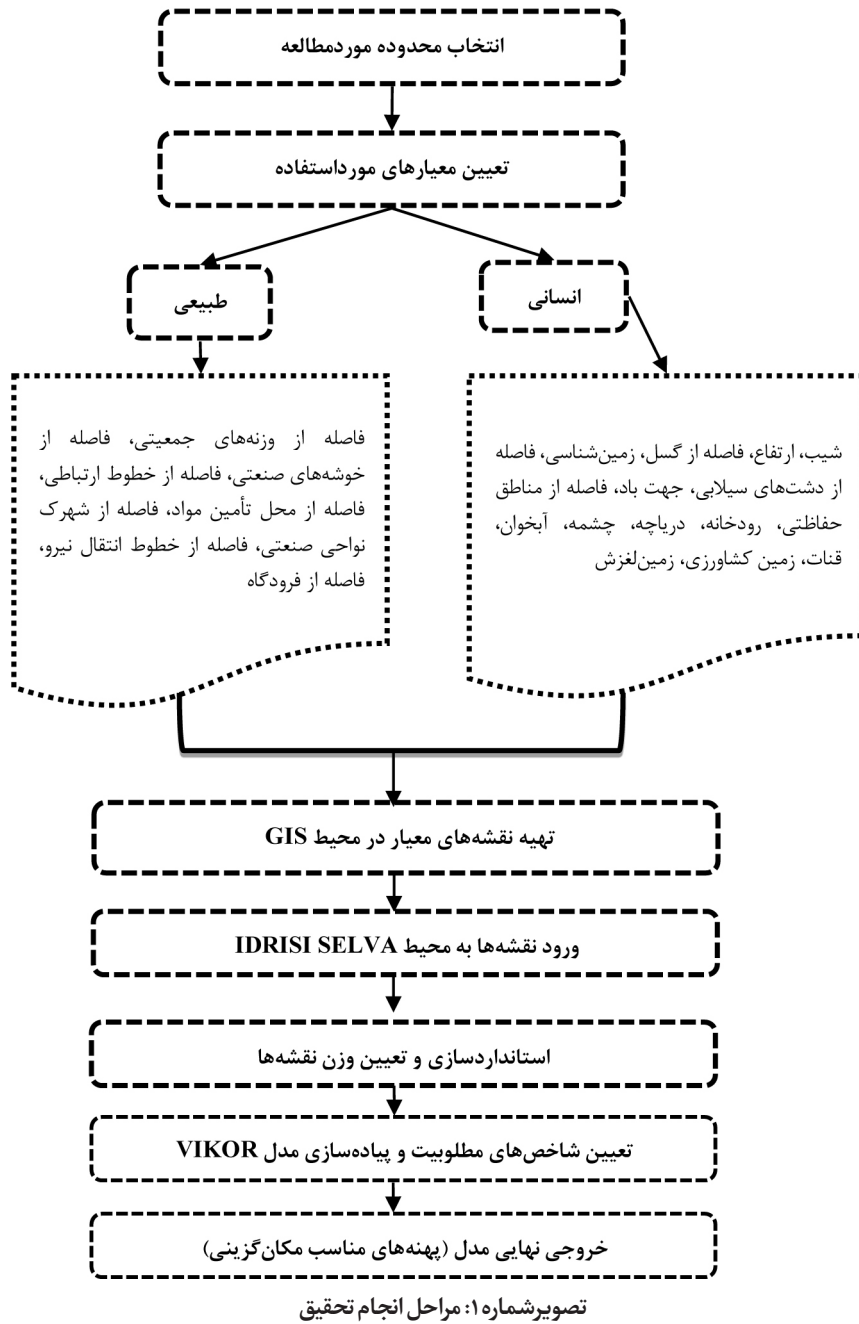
انتخاب محدوده موردمطالعه

تعیین معیارهای مورداستفاده

طبیعی

انسانی

شیب، ارتفاع، فاصله از گسل، زمین‌شناسی، فاصله از دشت‌های سیلابی، جهت باد، فاصله از مناطق حفاظتی، رودخانه، دریاچه، چشمه، آبخوان، قنات، زمین کشاورزی، زمین‌لغزش

فاصله از وزنه‌های جمعیتی، فاصله از خوشه‌های صنعتی، فاصله از خطوط ارتباطی، فاصله از محل تأمین مواد، فاصله از شهرک نواحی صنعتی، فاصله از خطوط انتقال نیرو، فاصله از فرودگاه

تهیه نقشه‌های معیار در محیط GIS

ورود نقشه‌ها به محیط IDRISI SELVA

استانداردسازی و تعیین وزن نقشه‌ها

تعیین شاخص‌های مطلوبیت و پیاده‌سازی مدل VIKOR

خروجی نهایی مدل (پهنه‌های مناسب مکان‌گزینی)

تصویرشماره ۱: مراحل انجام تحقیق